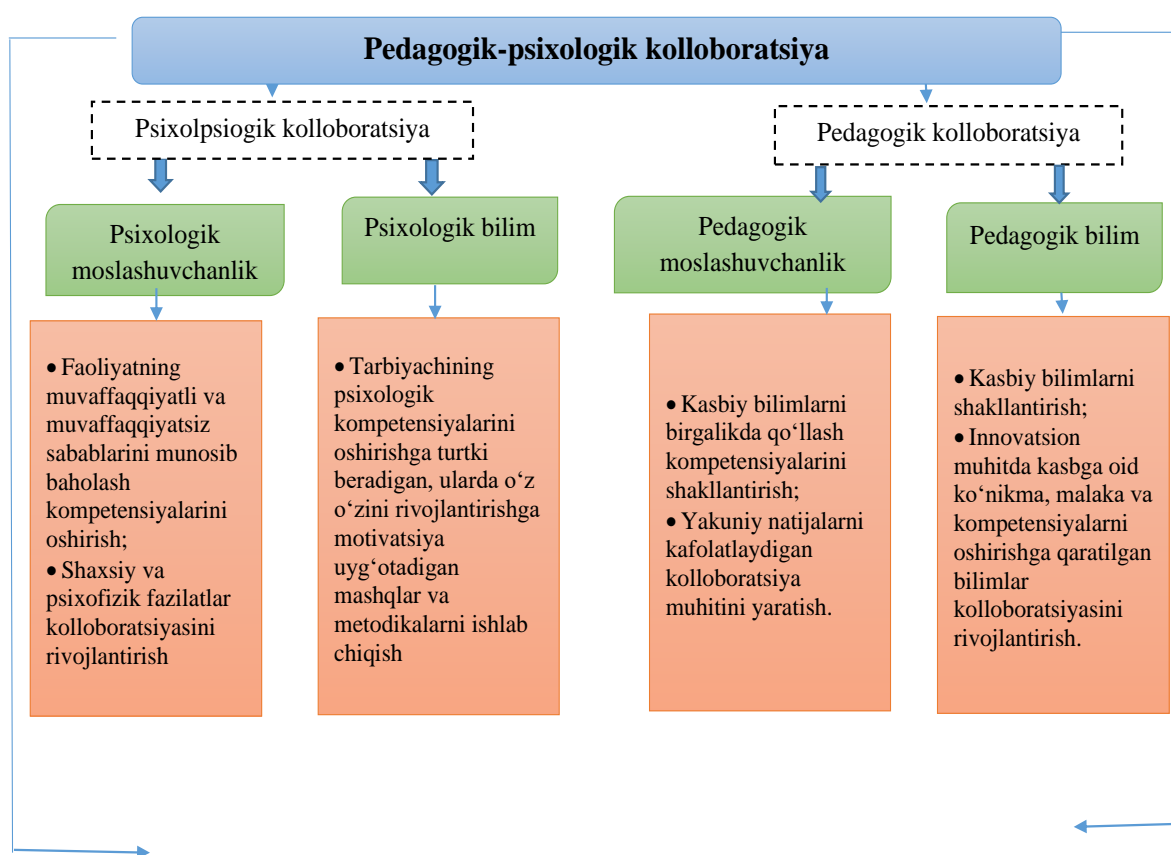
Pedagogik-psixologik kolloboratsiya

Psixolpsiogik kolloboratsiya

Pedagogik kolloboratsiya

Psixologik moslashuvchanlik

Psixologik bilim

Pedagogik moslashuvchanlik

Pedagogik bilim

• Faoliyatning muvaffaqqiyatli va muvaffaqqiyatsiz sabablarini munosib baholash kompetensiyalarini oshirish;
• Shaxsiy va psixofizik fazilatlar kolloboratsiyasini rivojlantirish

• Tarbiyachining psixologik kompetensiyalarini oshirishga turtki beradigan, ularda o‘z o‘zini rivojlantirishga motivatsiya uyg‘otadigan mashqlar va metodikalarni ishlab chiqish

• Kasbiy bilimlarni birgalikda qo‘llash kompetensiyalarini shakllantirish;
• Yakuniy natijalarni kafolatlaydigan kolloboratsiya muhitini yaratish.

• Kasbiy bilimlarni shakllantirish;
• Innovatsion muhitda kasbga oid ko‘nikma, malaka va kompetensiyalarni oshirishga qaratilgan bilimlar kolloboratsiyasini rivojlantirish.